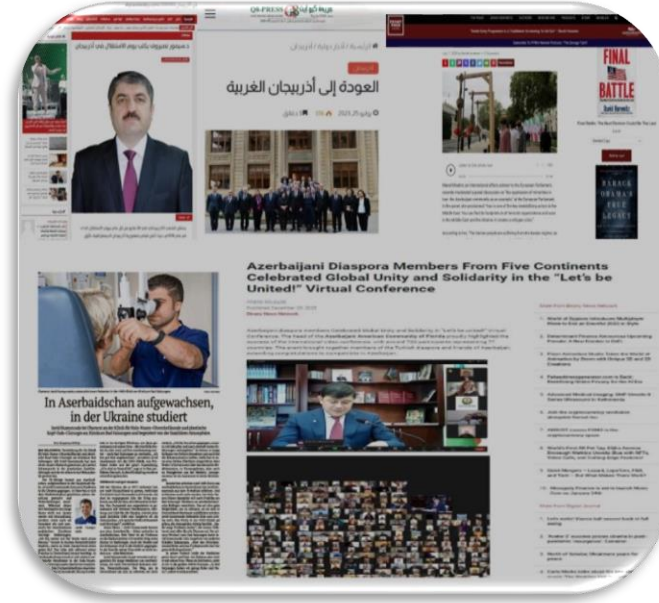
العودة إلى أذربيجان الغربية

Azerbaijani Diaspora Members From Five Continents Celebrated Global Unity and Solidarity in the "Let's be United!" Virtual Conference

In Aserbaidschan aufgewachsen, in der Ukraine studiert

FINAL BATTLE

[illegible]